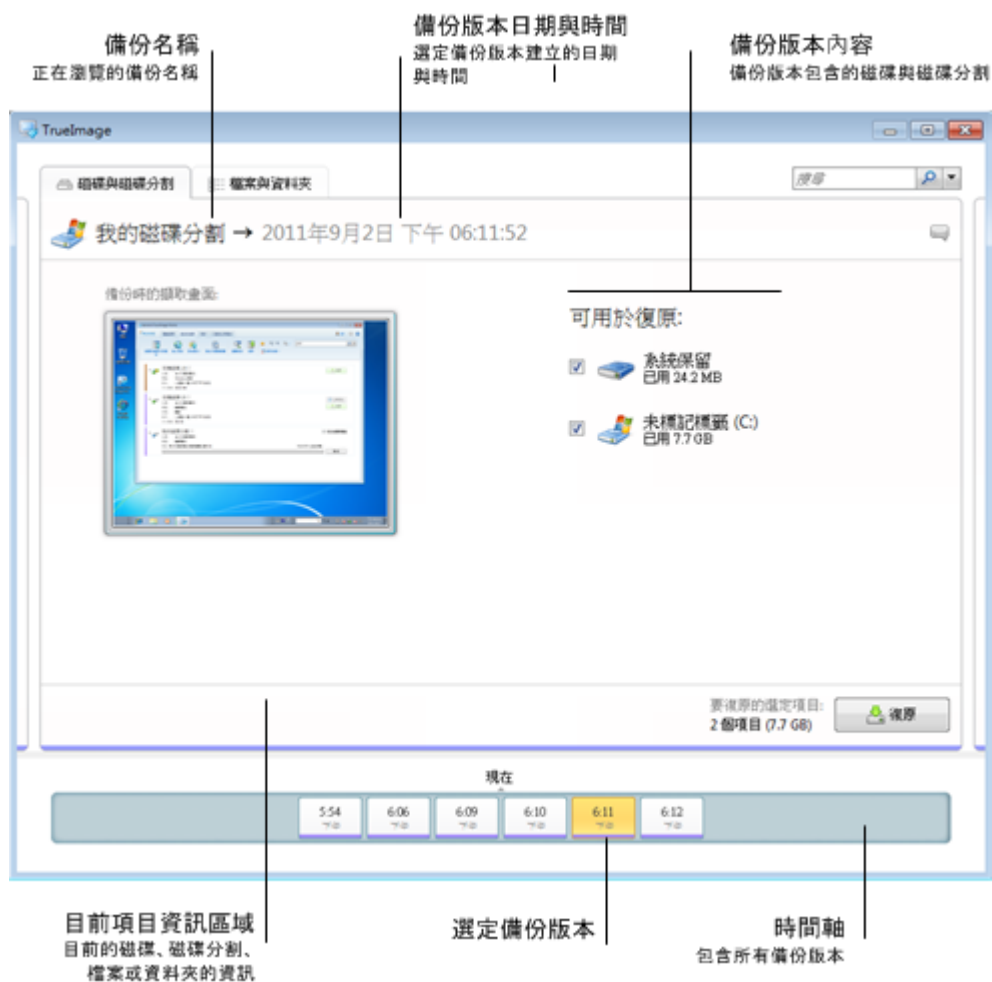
備份名稱
正在瀏覽的備份名稱

備份版本日期與時間
選定備份版本建立的日期與時間

備份版本內容
備份版本包含的磁碟與磁碟分割

TrueImage

磁碟與磁碟分割
檔案與資料夾
搜尋

我的磁碟分割 → 2011年9月2日 下午 06:11:52

備份時的擷取畫面:

可用於復原:
系統保留
已用 24.2 MB
未標記標籤 (C:)
已用 7.7 GB

要復原的選定項目:
2 個項目 (7.7 GB)
復原

現在
5:54 下午
6:06 下午
6:09 下午
6:10 下午
6:11 下午
6:12 下午

目前項目資訊區域
目前的磁碟、磁碟分割、檔案或資料夾的資訊

選定備份版本

時間軸
包含所有備份版本